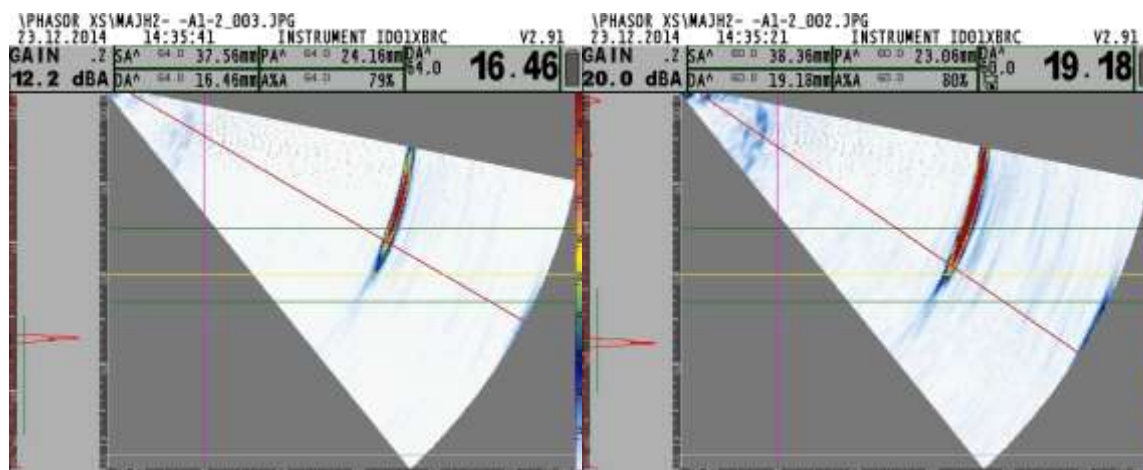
\PHASOR XS\MAJH2- -A1-2_003.JPG
23.12.2014 14:35:41 INSTRUMENT ID01XBRC V2.91
GAIN .2 SA^ 64.0 37.56mm PA^ 64.0 24.16mm DA^ 64.0
12.2 dBA DA^ 64.0 16.46mm A%A 64.0 79%
16.46

\PHASOR XS\MAJH2- -A1-2_002.JPG
23.12.2014 14:35:21 INSTRUMENT ID01XBRC V2.91
GAIN .2 SA^ 60.0 38.36mm PA^ 60.0 23.06mm DA^ 60.0
20.0 dBA DA^ 60.0 19.18mm A%A 60.0 80%
19.18